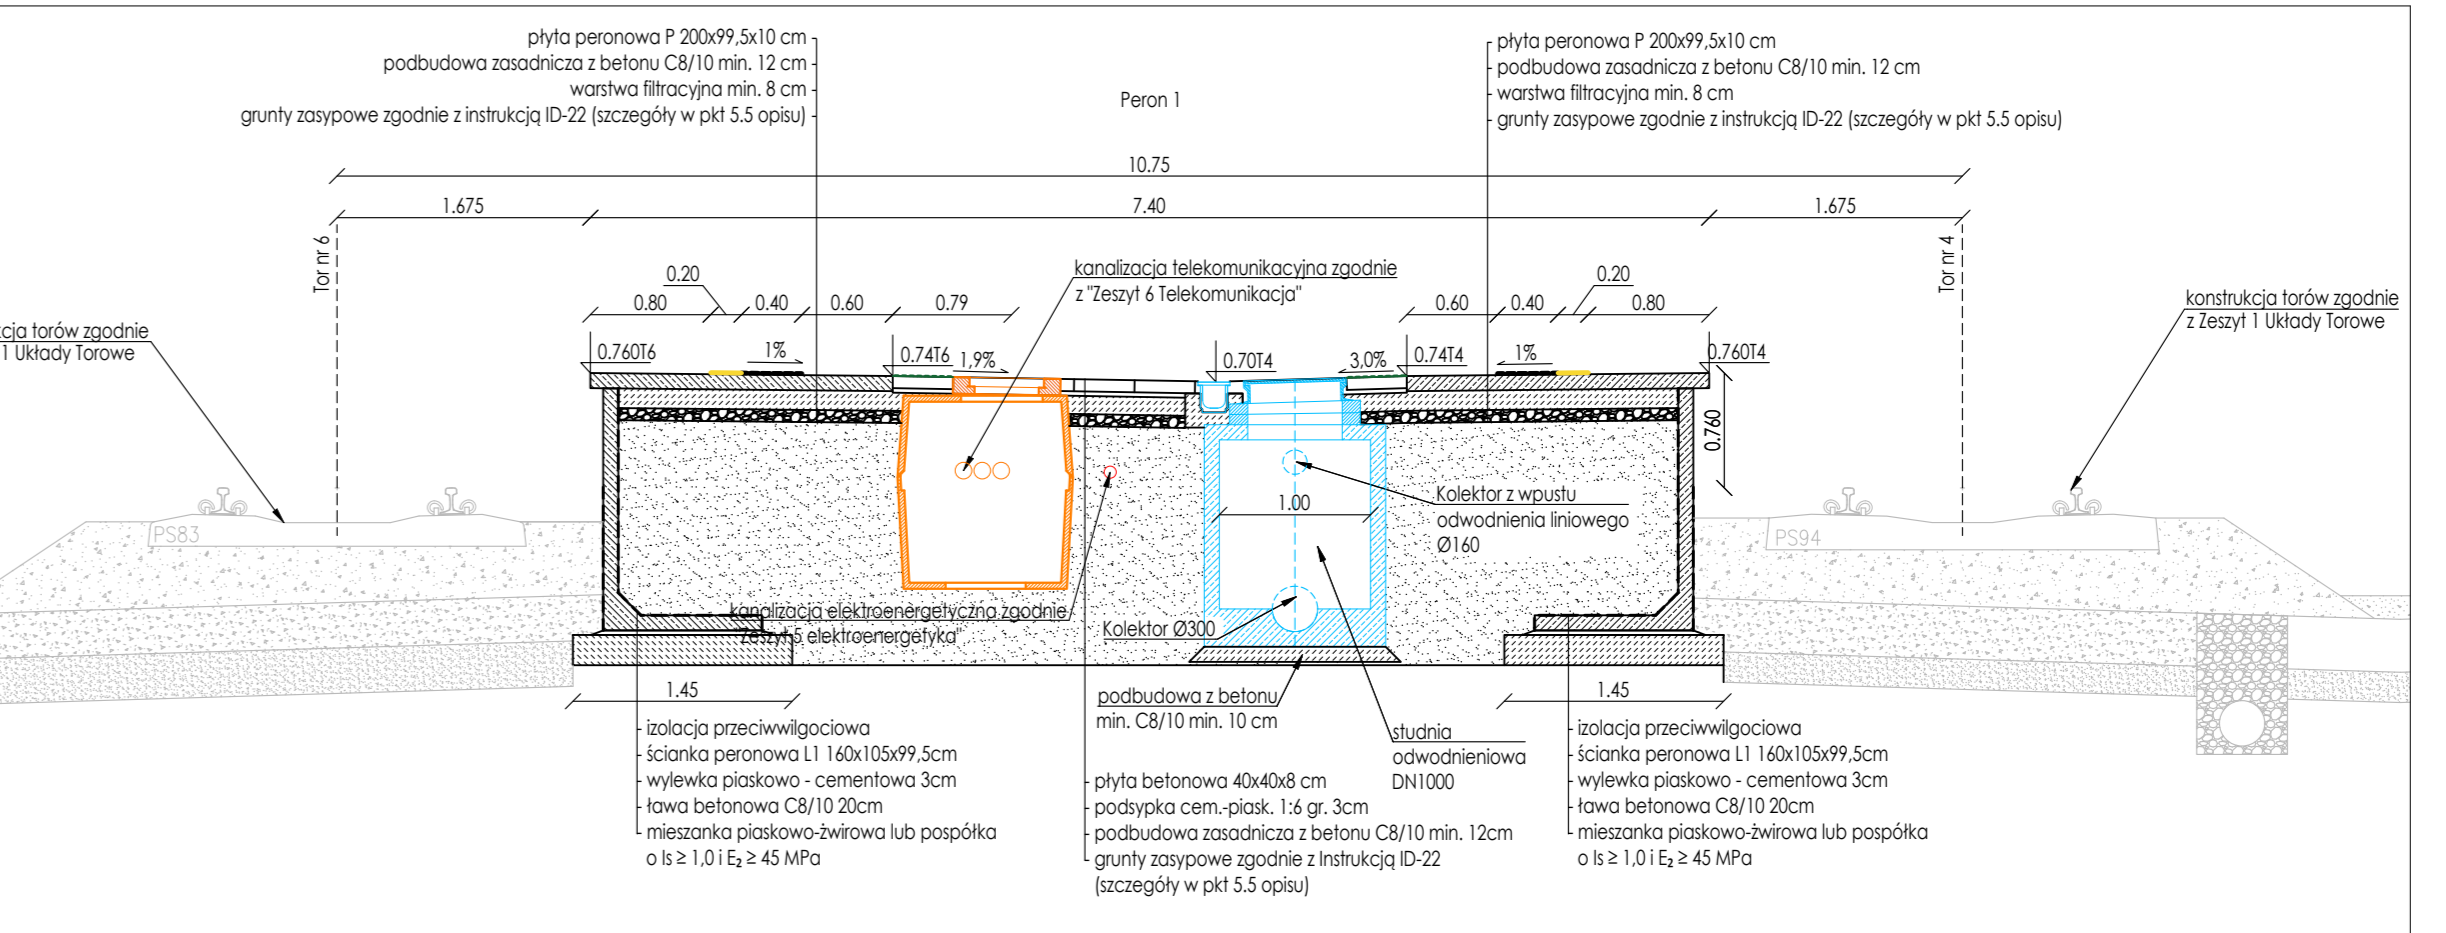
płyta peronowa P 200x99,5x10 cm
podbudowa zasadnicza z betonu C8/10 min. 12 cm
warstwa filtracyjna min. 8 cm
grunty zasypowe zgodnie z instrukcją ID-22 (szczegóły w pkt 5.5 opisu)

Peron 1

płyta peronowa P 200x99,5x10 cm
podbudowa zasadnicza z betonu C8/10 min. 12 cm
warstwa filtracyjna min. 8 cm
grunty zasypowe zgodnie z instrukcją ID-22 (szczegóły w pkt 5.5 opisu)

10.75

1.675

7.40

1.675

Tor nr 6

Tor nr 4

kanalizacja telekomunikacyjna zgodnie
z "Zeszyt 6 Telekomunikacja"

0.20
0.80
0.40
0.60
0.79

0.60
0.40
0.20
0.80

konstrukcja torów zgodnie
z Zeszyt 1 Układy Torowe

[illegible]cja torów zgodnie
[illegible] 1 Układy Torowe

0.760T6
1%
0.74T6
1,9%
0.70T4
3,0%
0.74T4
1%
0.760T4

0.760

Kolektor z wpustu
odwodnienia liniowego
Ø160

1.00

PS83
PS94

kanalizacja elektroenergetyczna zgodnie
"Zeszyt 5 elektroenergetyka"

Kolektor Ø300

1.45

1.45

podbudowa z betonu
min. C8/10 min. 10 cm

studnia
odwodnieniowa
DN1000

izolacja przeciwwilgociowa
ścianka peronowa L1 160x105x99,5cm
wylewka piaskowo - cementowa 3cm
ława betonowa C8/10 20cm
mieszanka piaskowo-żwirowa lub pospółka
o Is ≥ 1,0 i $E_2$ ≥ 45 MPa

płyta betonowa 40x40x8 cm
podsypka cem.-piask. 1:6 gr. 3cm
podbudowa zasadnicza z betonu C8/10 min. 12cm
grunty zasypowe zgodnie z Instrukcją ID-22
(szczegóły w pkt 5.5 opisu)

izolacja przeciwwilgociowa
ścianka peronowa L1 160x105x99,5cm
wylewka piaskowo - cementowa 3cm
ława betonowa C8/10 20cm
mieszanka piaskowo-żwirowa lub pospółka
o Is ≥ 1,0 i $E_2$ ≥ 45 MPa